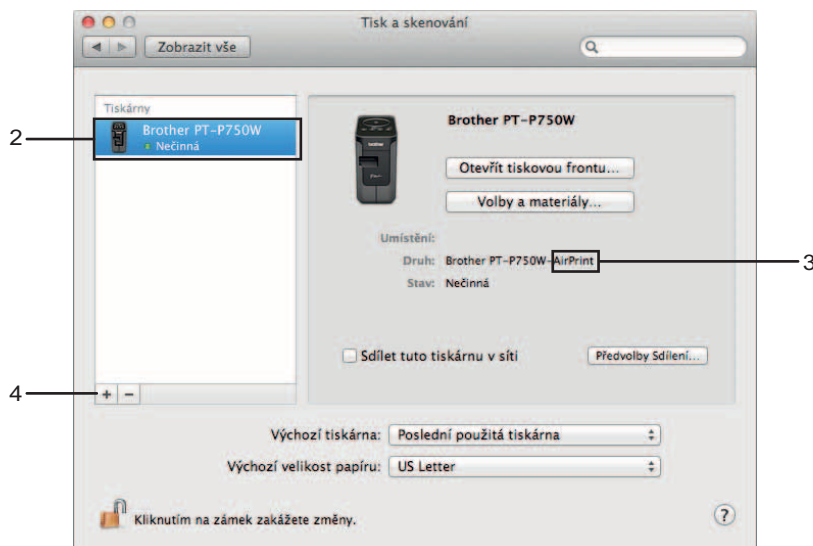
Tisk a skenování

Zobrazit vše

Tiskárny

2

Brother PT-P750W
Nečinná

Brother PT-P750W

Otevřít tiskovou frontu...

Volby a materiály...

Umístění:

Druh: Brother PT-P750W-AirPrint

3

Stav: Nečinná

Sdílet tuto tiskárnu v síti

Předvolby Sdílení...

4

+ −

Výchozí tiskárna: Poslední použitá tiskárna

Výchozí velikost papíru: US Letter

Kliknutím na zámek zakážete změny.

?